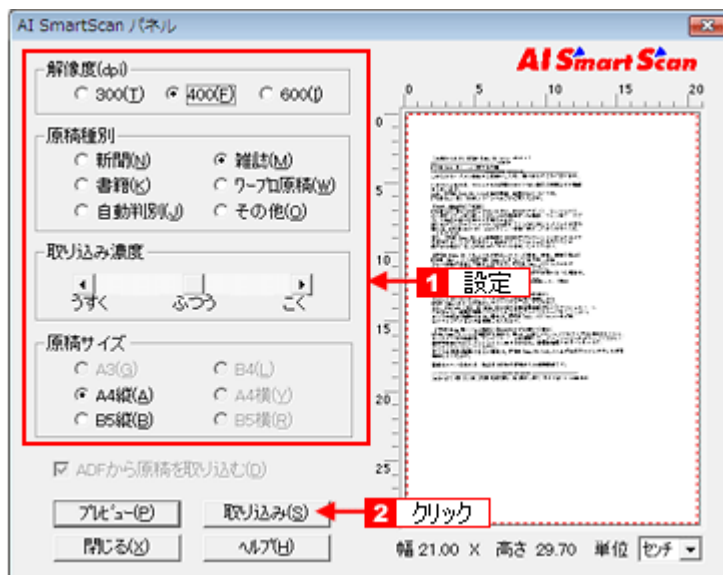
AI SmartScan パネル

AI SmartScan

解像度(dpi)
300(T) 400(F) 600(I)

原稿種別
新聞(N) 雑誌(M)
書籍(K) ワープロ原稿(W)
自動判別(J) その他(O)

取り込み濃度
うすく ふつう こく

原稿サイズ
A3(G) B4(L)
A4縦(A) A4横(Y)
B5縦(B) B5横(R)

ADFから原稿を取り込む(D)

プレビュー(P) 取り込み(S)
閉じる(X) ヘルプ(H)

幅 21.00 X 高さ 29.70 単位 センチ

0 5 10 15 20
0 5 10 15 20 25

1 設定

2 クリック